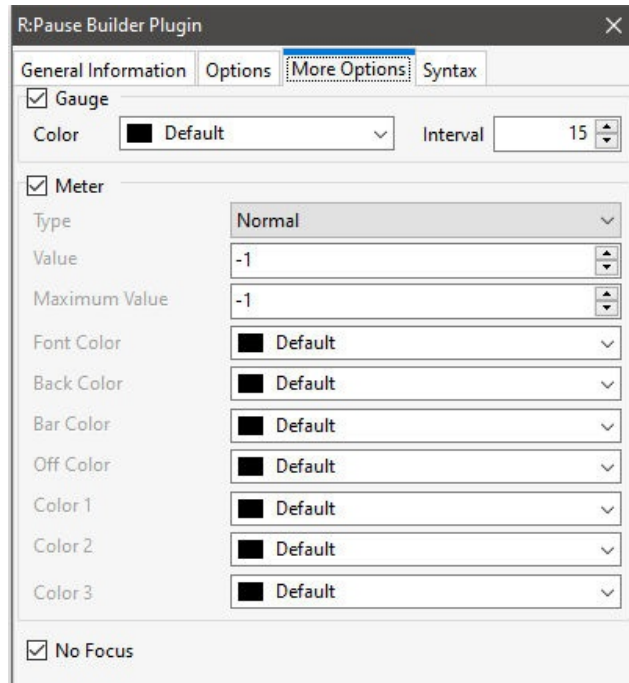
R:Pause Builder Plugin

General Information | Options | More Options | Syntax

☑ Gauge

Color Default Interval 15

☑ Meter

Type Normal

Value -1

Maximum Value -1

Font Color Default

Back Color Default

Bar Color Default

Off Color Default

Color 1 Default

Color 2 Default

Color 3 Default

☑ No Focus